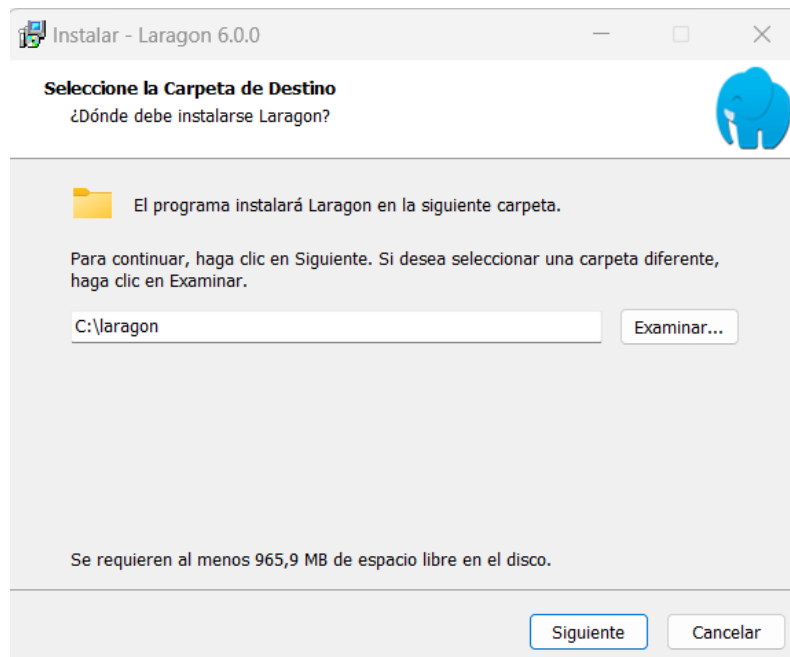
Instalar - Laragon 6.0.0

Seleccione la Carpeta de Destino
¿Dónde debe instalarse Laragon?

El programa instalará Laragon en la siguiente carpeta.

Para continuar, haga clic en Siguiente. Si desea seleccionar una carpeta diferente, haga clic en Examinar.

C:\laragon

Examinar...

Se requieren al menos 965,9 MB de espacio libre en el disco.

Siguiente

Cancelar